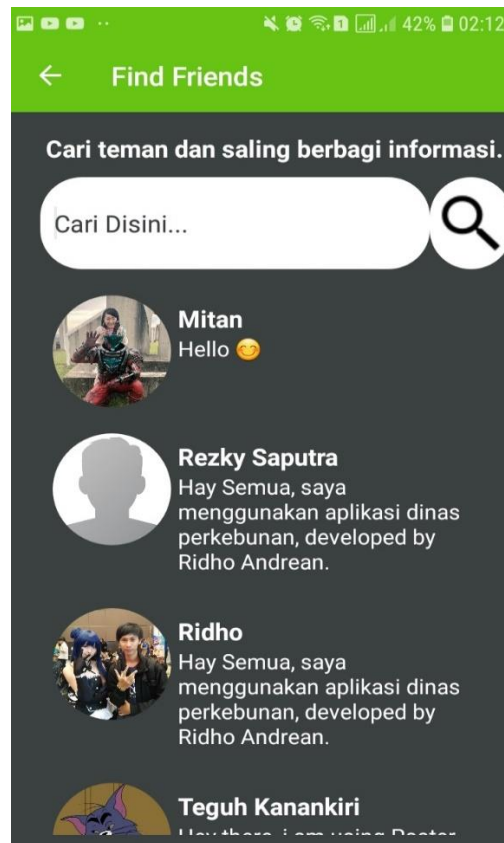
42% 02:12

← Find Friends

Cari teman dan saling berbagi informasi.

Cari Disini...

Mitan
Hello 😊

Rezky Saputra
Hay Semua, saya menggunakan aplikasi dinas perkebunan, developed by Ridho Andrean.

Ridho
Hay Semua, saya menggunakan aplikasi dinas perkebunan, developed by Ridho Andrean.

Teguh Kanankiri
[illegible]